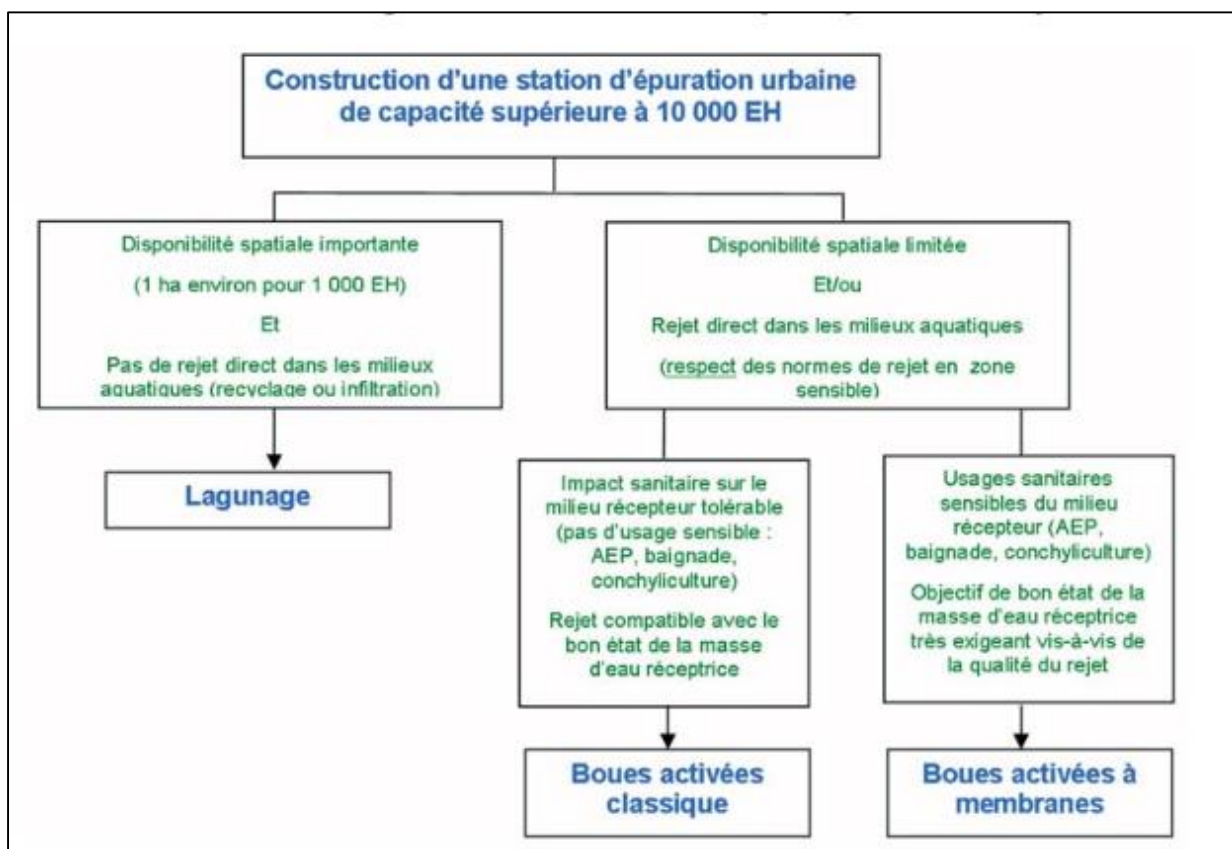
Construction d'une station d'épuration urbaine de capacité supérieure à 10 000 EH

Disponibilité spatiale importante

(1 ha environ pour 1 000 EH)

Et

Pas de rejet direct dans les milieux aquatiques (recyclage ou infiltration)

Lagunage

Disponibilité spatiale limitée

Et/ou

Rejet direct dans les milieux aquatiques

(respect des normes de rejet en zone sensible)

Impact sanitaire sur le milieu récepteur tolérable (pas d'usage sensible : AEP, baignade, conchyliculture)

Rejet compatible avec le bon état de la masse d'eau réceptrice

Boues activées classique

Usages sanitaires sensibles du milieu récepteur (AEP, baignade, conchyliculture)

Objectif de bon état de la masse d'eau réceptrice très exigeant vis-à-vis de la qualité du rejet

Boues activées à membranes